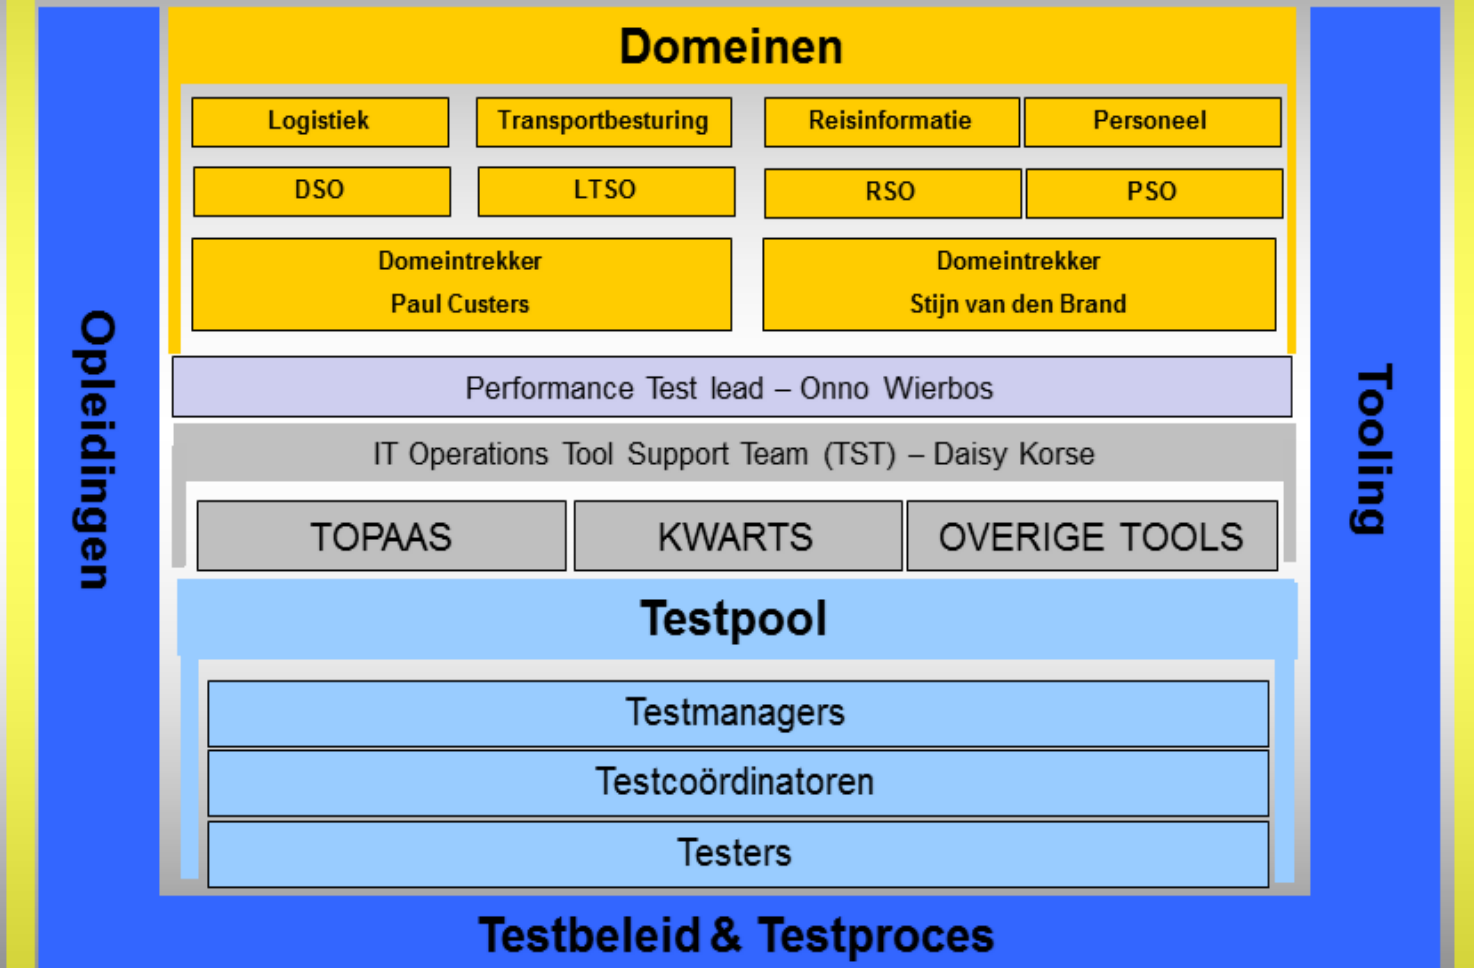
Opleidingen

Domeinen

Logistiek

Transportbesturing

Reisinformatie

Personeel

DSO

LTSO

RSO

PSO

Domeintrekker
Paul Custers

Domeintrekker
Stijn van den Brand

Performance Test lead – Onno Wierbos

IT Operations Tool Support Team (TST) – Daisy Korse

TOPAAS

KWARTS

OVERIGE TOOLS

Testpool

Testmanagers

Testcoördinatoren

Testers

Tooling

Testbeleid & Testproces